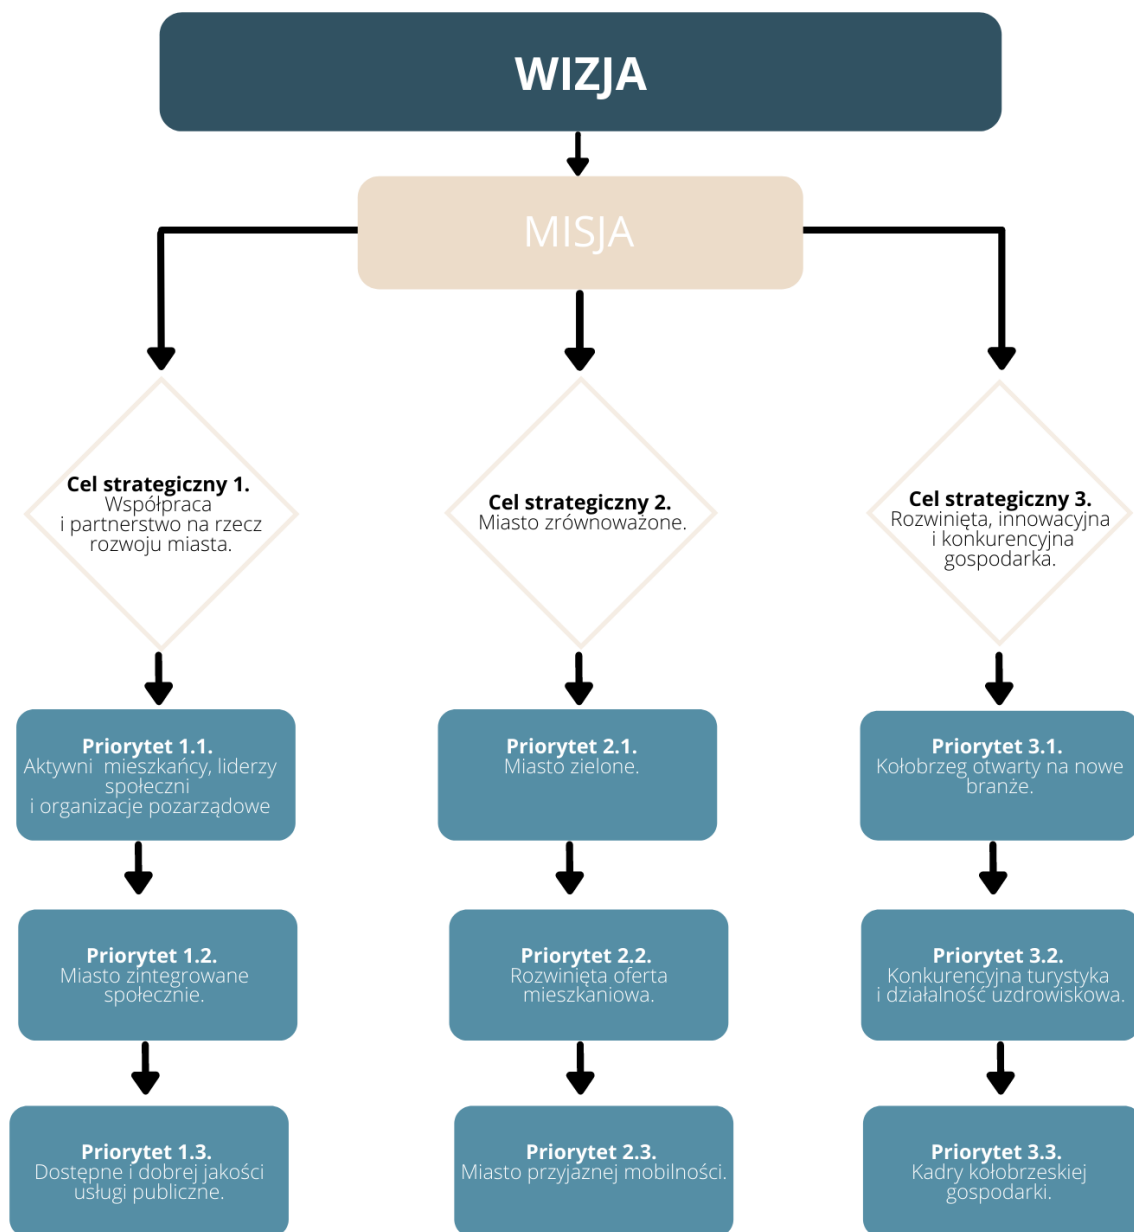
WIZJA

MISJA

**Cel strategiczny 1.**
Współpraca i partnerstwo na rzecz rozwoju miasta.

**Priorytet 1.1.**
Aktywni mieszkańcy, liderzy społeczni i organizacje pozarządowe

**Priorytet 1.2.**
Miasto zintegrowane społecznie.

**Priorytet 1.3.**
Dostępne i dobrej jakości usługi publiczne.

**Cel strategiczny 2.**
Miasto zrównoważone.

**Priorytet 2.1.**
Miasto zielone.

**Priorytet 2.2.**
Rozwinięta oferta mieszkaniowa.

**Priorytet 2.3.**
Miasto przyjaznej mobilności.

**Cel strategiczny 3.**
Rozwinięta, innowacyjna i konkurencyjna gospodarka.

**Priorytet 3.1.**
Kołobrzeg otwarty na nowe branże.

**Priorytet 3.2.**
Konkurencyjna turystyka i działalność uzdrowiskowa.

**Priorytet 3.3.**
Kadry kołobrzeskiej gospodarki.